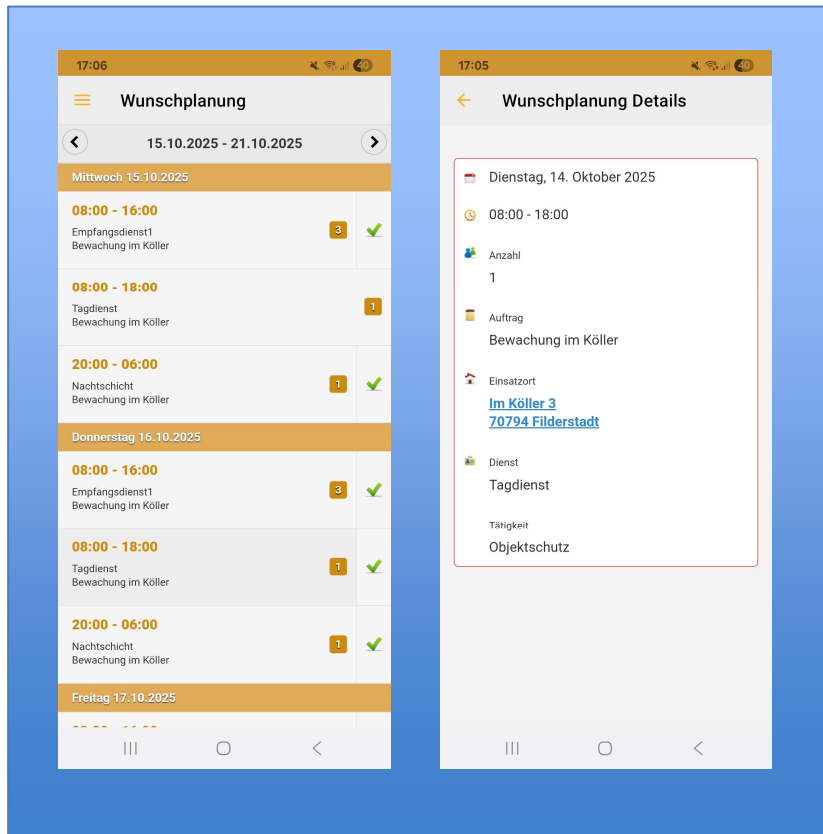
17:06

40

Wunschplanung

15.10.2025 - 21.10.2025

Mittwoch 15.10.2025

08:00 - 16:00
Empfangsdienst1
Bewachung im Köller
3

08:00 - 18:00
Tagdienst
Bewachung im Köller
1

20:00 - 06:00
Nachtschicht
Bewachung im Köller
1

Donnerstag 16.10.2025

08:00 - 16:00
Empfangsdienst1
Bewachung im Köller
3

08:00 - 18:00
Tagdienst
Bewachung im Köller
1

20:00 - 06:00
Nachtschicht
Bewachung im Köller
1

Freitag 17.10.2025

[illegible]

17:05

40

Wunschplanung Details

Dienstag, 14. Oktober 2025

08:00 - 18:00

Anzahl
1

Auftrag
Bewachung im Köller

Einsatzort
Im Köller 3
70794 Filderstadt

Dienst
Tagdienst

Tätigkeit
Objektschutz